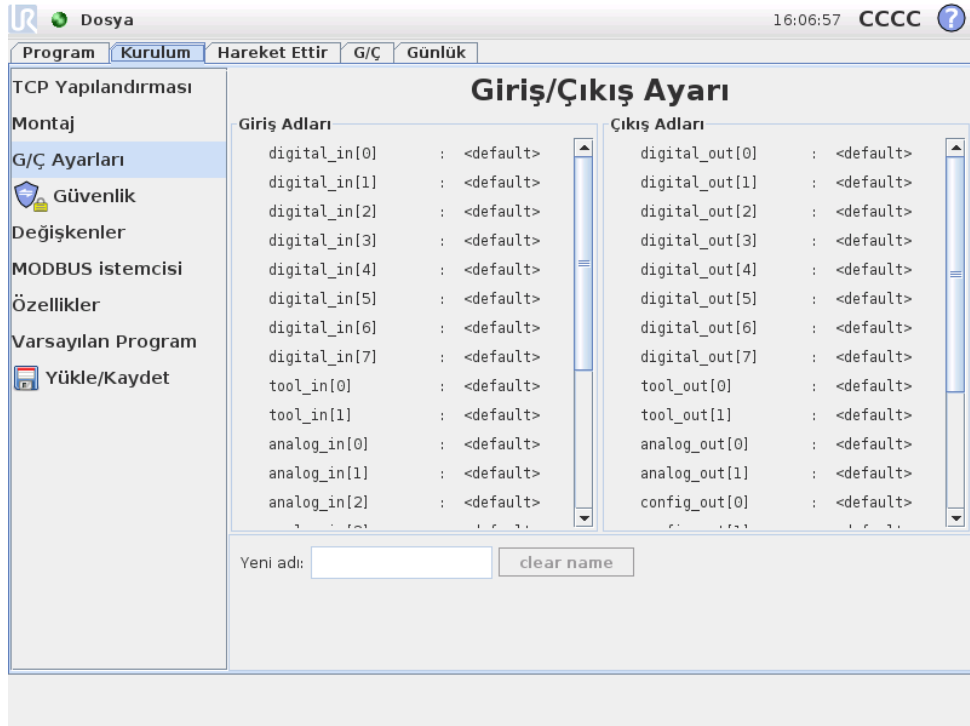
Dosya 16:06:57 CCCC

Program | Kurulum | Hareket Ettir | G/Ç | Günlük

TCP Yapılandırması
Montaj
G/Ç Ayarları
Güvenlik
Değişkenler
MODBUS istemcisi
Özellikler
Varsayılan Program
Yükle/Kaydet

Giriş/Çıkış Ayarı

Giriş Adları

digital_in[0] : <default>
digital_in[1] : <default>
digital_in[2] : <default>
digital_in[3] : <default>
digital_in[4] : <default>
digital_in[5] : <default>
digital_in[6] : <default>
digital_in[7] : <default>
tool_in[0] : <default>
tool_in[1] : <default>
analog_in[0] : <default>
analog_in[1] : <default>
analog_in[2] : <default>
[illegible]

Çıkış Adları

digital_out[0] : <default>
digital_out[1] : <default>
digital_out[2] : <default>
digital_out[3] : <default>
digital_out[4] : <default>
digital_out[5] : <default>
digital_out[6] : <default>
digital_out[7] : <default>
tool_out[0] : <default>
tool_out[1] : <default>
analog_out[0] : <default>
analog_out[1] : <default>
config_out[0] : <default>
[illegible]

Yeni adı: clear name